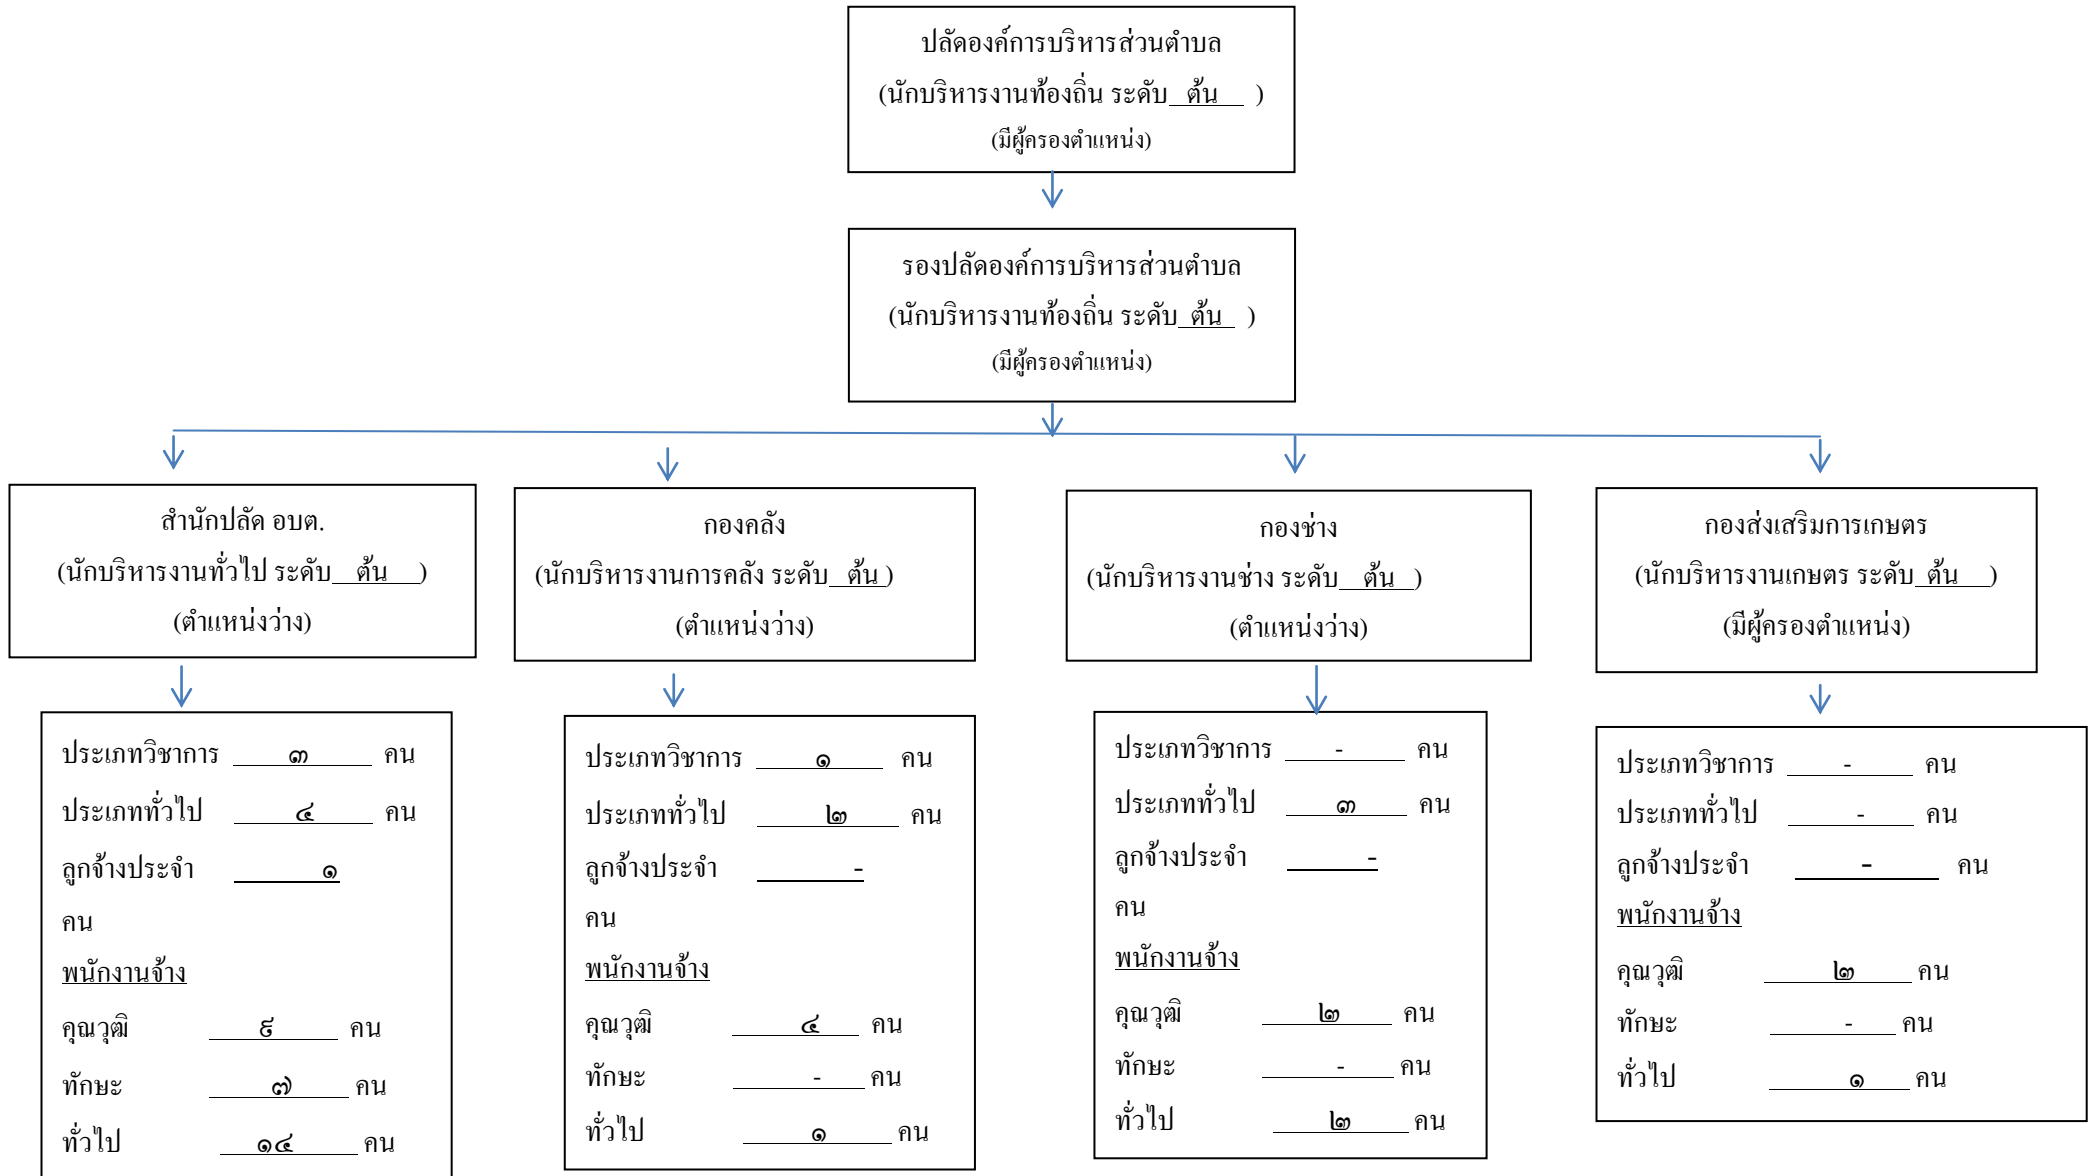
ปลัดองค์การบริหารส่วนตำบล
(นักบริหารงานท้องถิ่น ระดับ ต้น )
(มีผู้ครองตำแหน่ง)

รองปลัดองค์การบริหารส่วนตำบล
(นักบริหารงานท้องถิ่น ระดับ ต้น )
(มีผู้ครองตำแหน่ง)

สำนักปลัด อบต.
(นักบริหารงานทั่วไป ระดับ ต้น )
(ตำแหน่งว่าง)

ประเภทวิชาการ ๓ คน
ประเภททั่วไป ๔ คน
ลูกจ้างประจำ ๑
คน
พนักงานจ้าง
คุณวุฒิ ๕ คน
ทักษะ ๗ คน
ทั่วไป ๑๔ คน

กองคลัง
(นักบริหารงานการคลัง ระดับ ต้น )
(ตำแหน่งว่าง)

ประเภทวิชาการ ๑ คน
ประเภททั่วไป ๒ คน
ลูกจ้างประจำ -
คน
พนักงานจ้าง
คุณวุฒิ ๔ คน
ทักษะ - คน
ทั่วไป ๑ คน

กองช่าง
(นักบริหารงานช่าง ระดับ ต้น )
(ตำแหน่งว่าง)

ประเภทวิชาการ - คน
ประเภททั่วไป ๓ คน
ลูกจ้างประจำ -
คน
พนักงานจ้าง
คุณวุฒิ ๒ คน
ทักษะ - คน
ทั่วไป ๒ คน

กองส่งเสริมการเกษตร
(นักบริหารงานเกษตร ระดับ ต้น )
(มีผู้ครองตำแหน่ง)

ประเภทวิชาการ - คน
ประเภททั่วไป - คน
ลูกจ้างประจำ - คน
พนักงานจ้าง
คุณวุฒิ ๒ คน
ทักษะ - คน
ทั่วไป ๑ คน